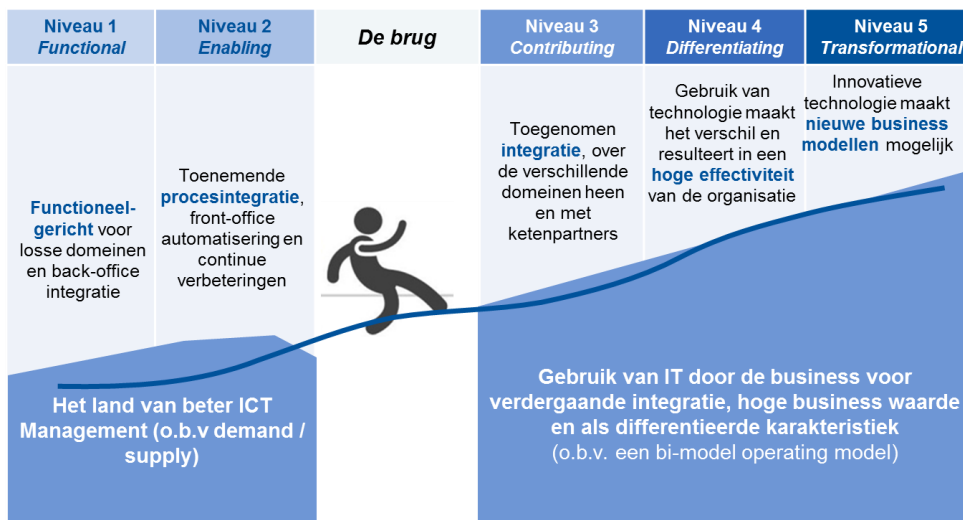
Niveau 1
Functional

Niveau 2
Enabling

De brug

Niveau 3
Contributing

Niveau 4
Differentiating

Niveau 5
Transformational

Functioneelgericht voor losse domeinen en back-office integratie

Toenemende procesintegratie, front-office automatisering en continue verbeteringen

Toegenomen integratie, over de verschillende domeinen heen en met ketenpartners

Gebruik van technologie maakt het verschil en resulteert in een hoge effectiviteit van de organisatie

Innovatieve technologie maakt nieuwe business modellen mogelijk

Het land van beter ICT Management (o.b.v demand / supply)

Gebruik van IT door de business voor verdergaande integratie, hoge business waarde en als differentieerde karakteristiek
(o.b.v. een bi-model operating model)